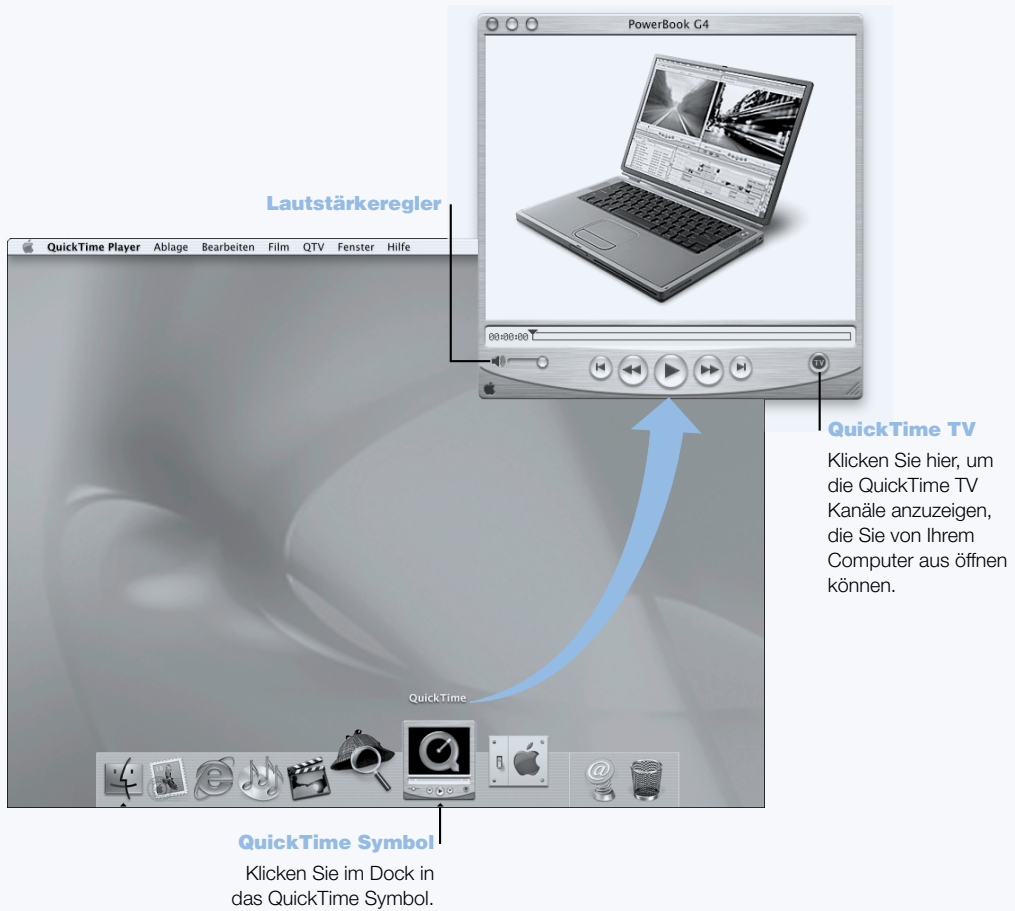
PowerBook G4

Lautstärkeregler

QuickTime Player Ablage Bearbeiten Film QTV Fenster Hilfe

00:00:00

TV

QuickTime TV

Klicken Sie hier, um die QuickTime TV Kanäle anzuzeigen, die Sie von Ihrem Computer aus öffnen können.

QuickTime

QuickTime Symbol

Klicken Sie im Dock in das QuickTime Symbol.